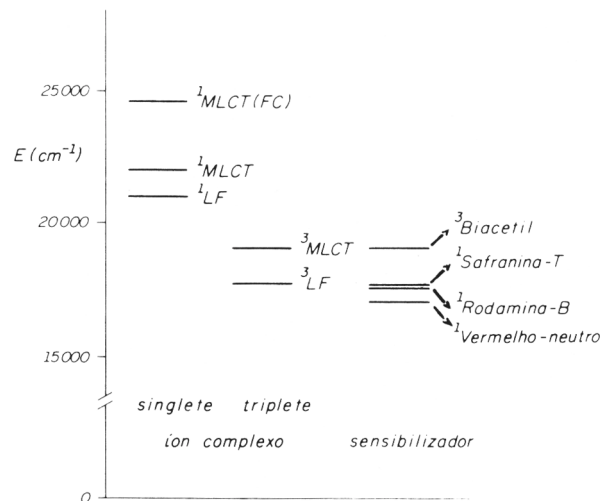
25000

$E(cm^{-1})$

20000

15000

0

$^{1}MLCT(FC)$

$^{1}MLCT$

$^{1}LF$

$^{3}MLCT$

$^{3}LF$

$^{3}Biacetil$

$^{1}Safranina$-T

$^{1}Rodamina$-B

$^{1}Vermelho$-neutro

singlete triplete

íon complexo

sensibilizador